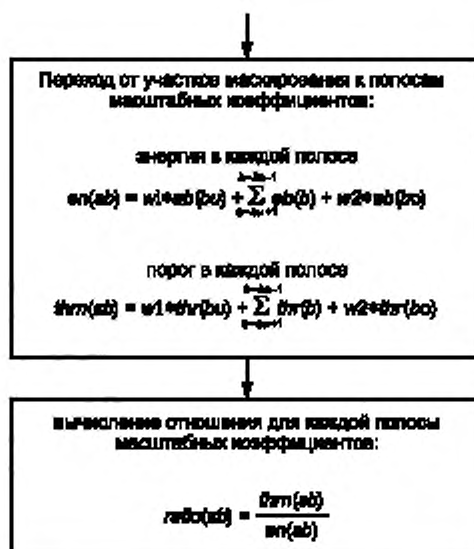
Переход от участков маскирования к полосам масштабных коэффициентов:

энергия в каждой полосе

$en(sb) = w1*eb(bu) + \sum_{b=bu+1}^{b=bo-1} eb(b) + w2*eb(bo)$

порог в каждой полосе

$thrn(sb) = w1*thr(bu) + \sum_{b=bu+1}^{b=bo-1} thr(b) + w2*thr(bo)$

вычисление отношения для каждой полосы масштабных коэффициентов:

$ratio(sb) = \frac{thrn(sb)}{en(sb)}$